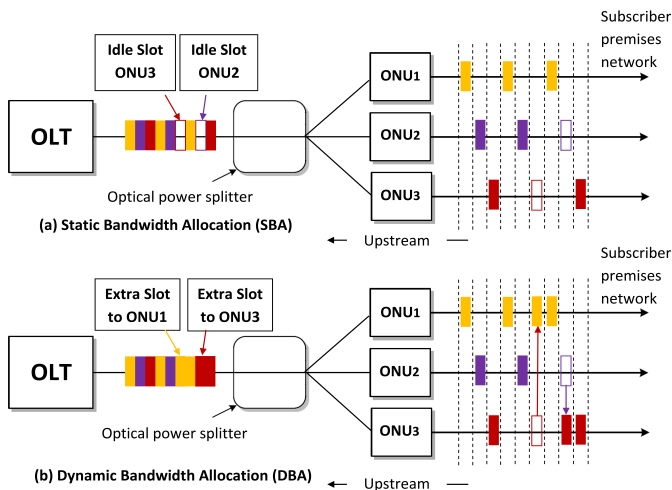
Idle Slot ONU3

Idle Slot ONU2

Subscriber premises network

OLT

ONU1

ONU2

ONU3

Optical power splitter

(a) Static Bandwidth Allocation (SBA)

← Upstream —

Extra Slot to ONU1

Extra Slot to ONU3

Subscriber premises network

OLT

ONU1

ONU2

ONU3

Optical power splitter

(b) Dynamic Bandwidth Allocation (DBA)

← Upstream —